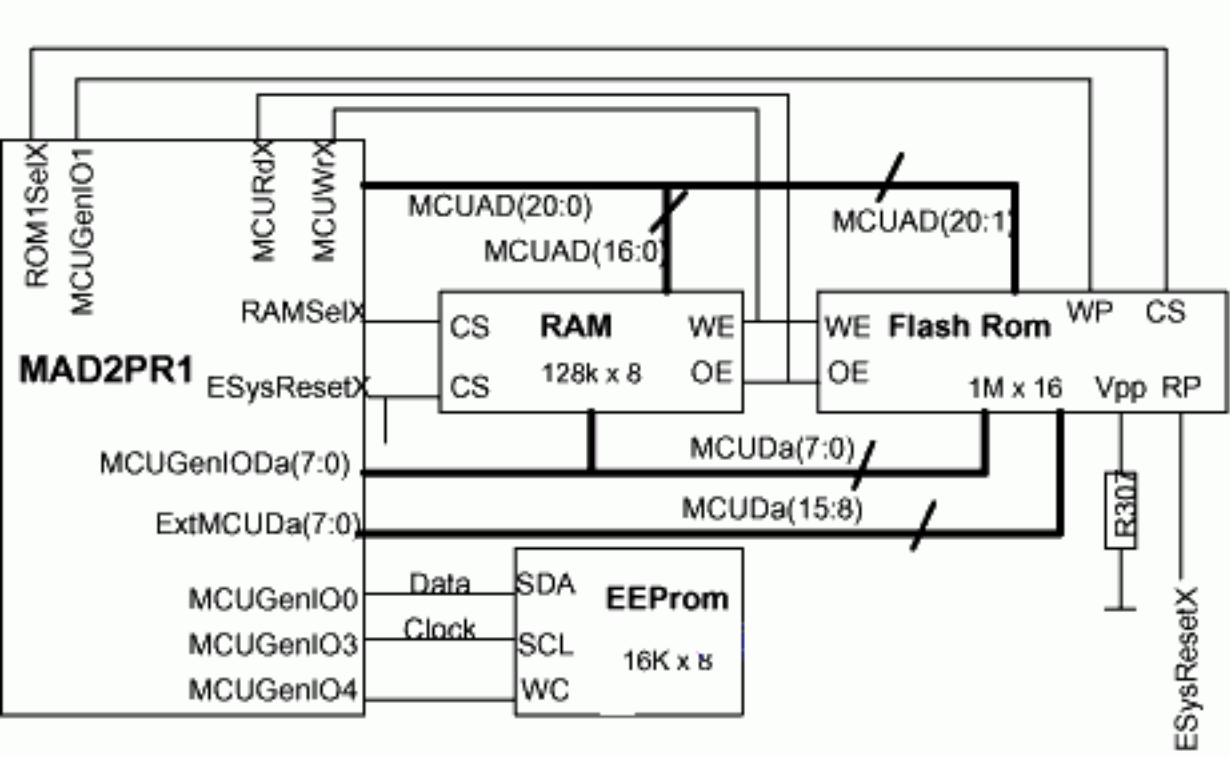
ROM1SelX
MCUGenIO1
MCURdX
MCUWrX
MCUAD(20:0)
MCUAD(16:0)
MCUAD(20:1)
RAMSelX
MAD2PR1
ESysResetX
CS
CS
RAM
128k x 8
WE
OE
WE
OE
Flash Rom
WP
CS
1M x 16
Vpp
RP
MCUGenIODa(7:0)
MCUDa(7:0)
ExtMCUDa(7:0)
MCUDa(15:8)
R307
ESysResetX
MCUGenIO0
Data
SDA
EEProm
MCUGenIO3
Clock
SCL
16K x 8
MCUGenIO4
WC